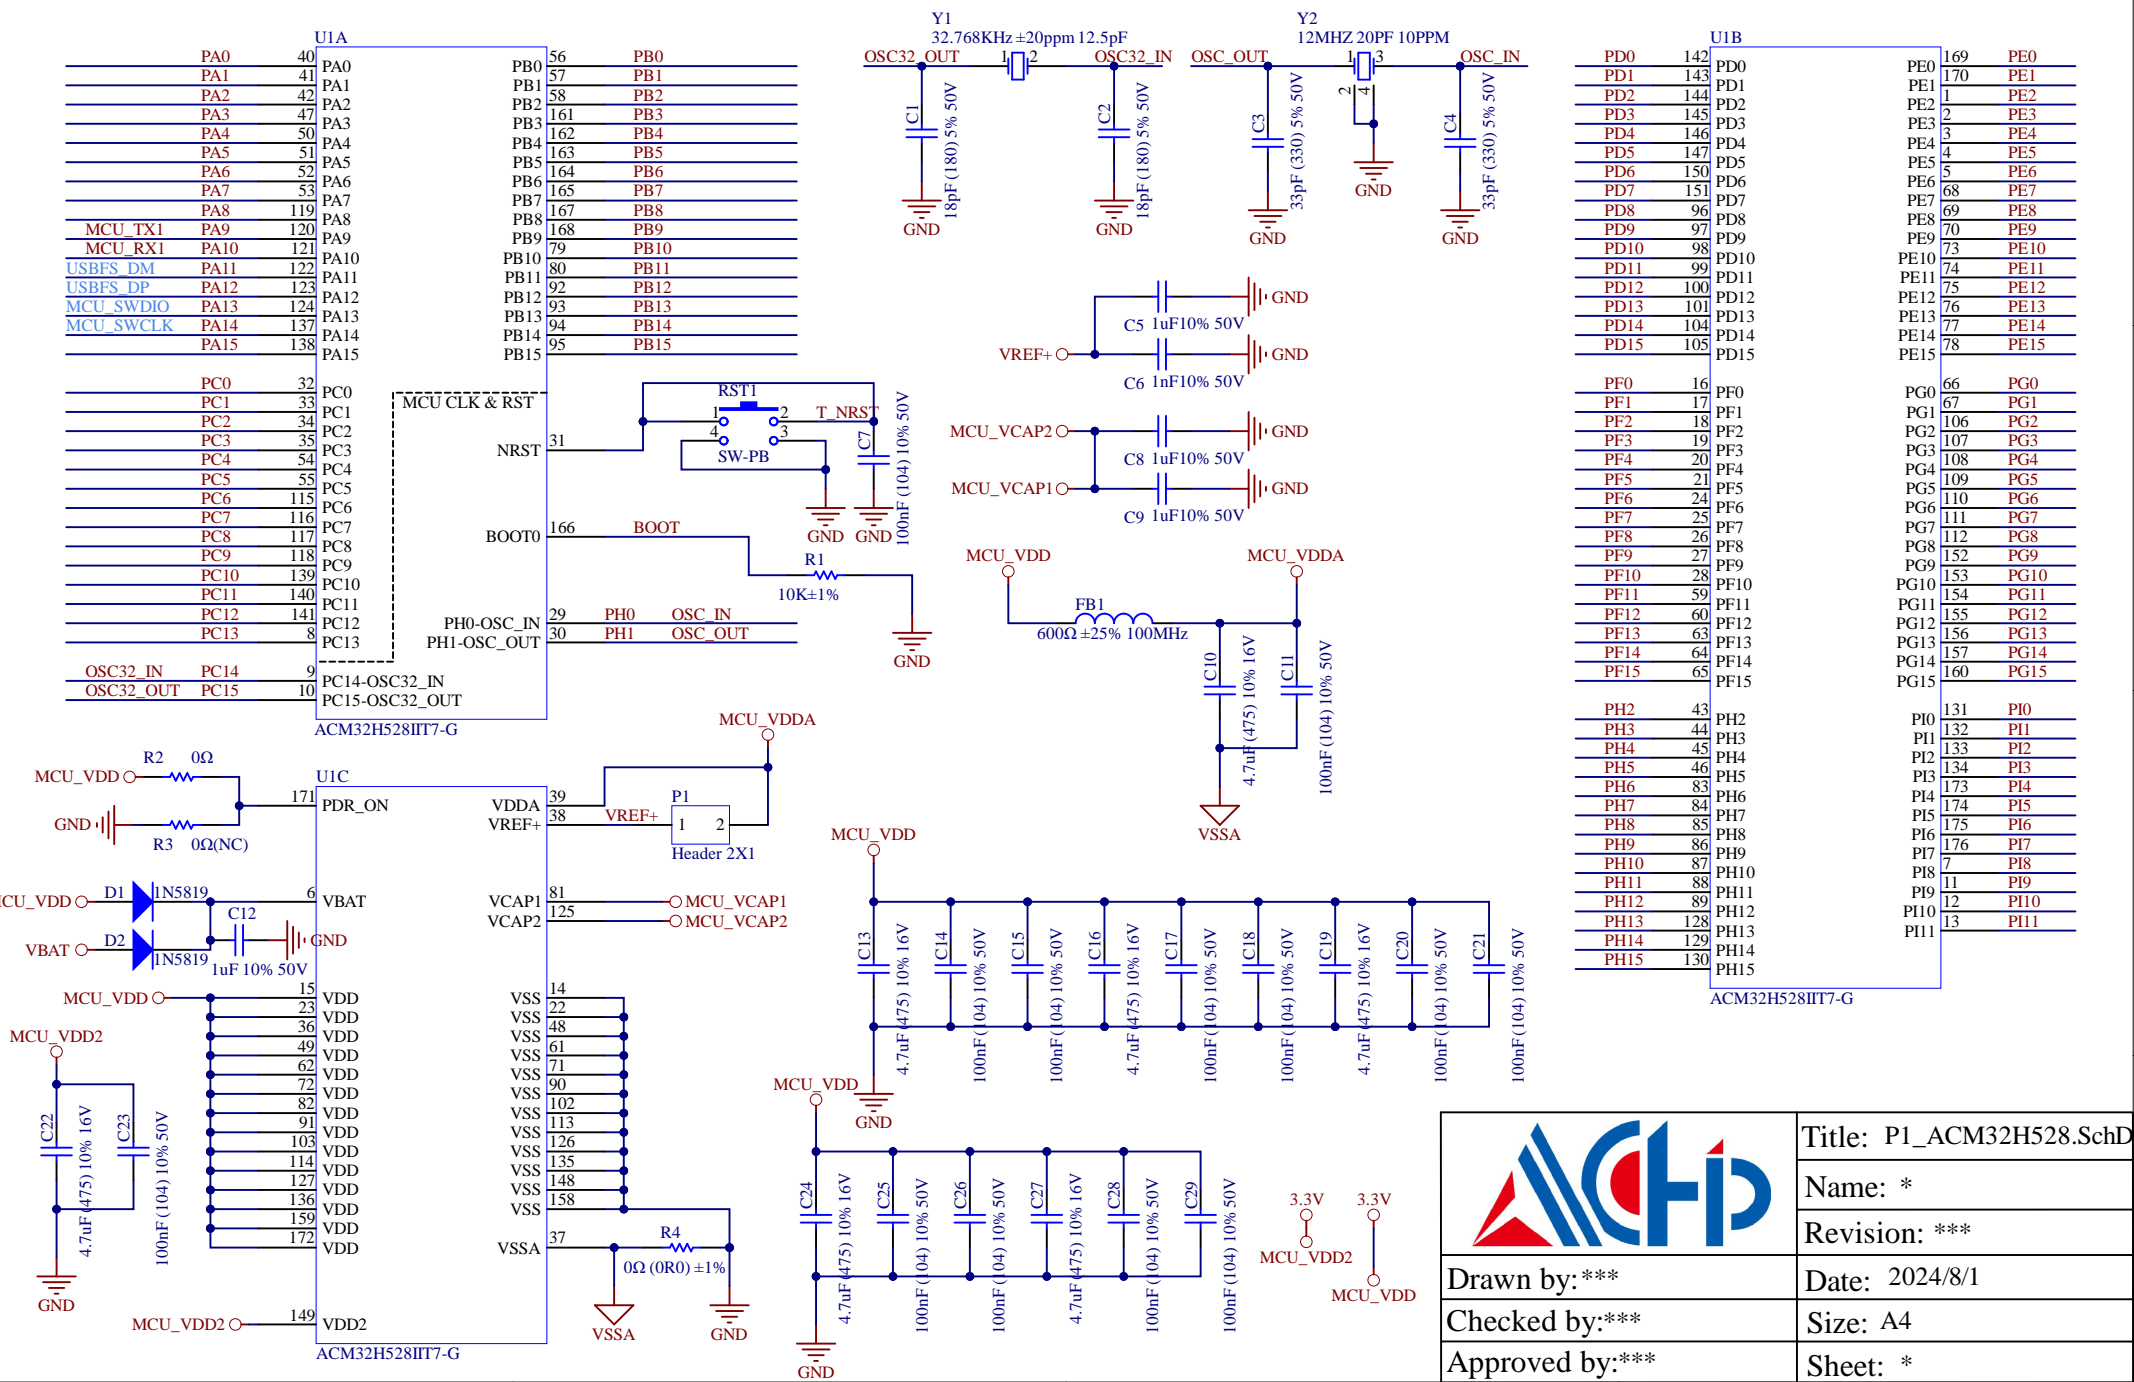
U1A

PA0 40 PA0
PA1 41 PA1
PA2 42 PA2
PA3 47 PA3
PA4 50 PA4
PA5 51 PA5
PA6 52 PA6
PA7 53 PA7
PA8 119 PA8
MCU_TX1 PA9 120 PA9
MCU_RX1 PA10 121 PA10
USBFS_DM PA11 122 PA11
USBFS_DP PA12 123 PA12
MCU_SWDIO PA13 124 PA13
MCU_SWCLK PA14 137 PA14
PA15 138 PA15

PB0 56 PB0
PB1 57 PB1
PB2 58 PB2
PB3 161 PB3
PB4 162 PB4
PB5 163 PB5
PB6 164 PB6
PB7 165 PB7
PB8 167 PB8
PB9 168 PB9
PB10 79 PB10
PB11 80 PB11
PB12 92 PB12
PB13 93 PB13
PB14 94 PB14
PB15 95 PB15

PC0 32 PC0
PC1 33 PC1
PC2 34 PC2
PC3 35 PC3
PC4 54 PC4
PC5 55 PC5
PC6 115 PC6
PC7 116 PC7
PC8 117 PC8
PC9 118 PC9
PC10 139 PC10
PC11 140 PC11
PC12 141 PC12
PC13 8 PC13
OSC32_IN PC14 9 PC14-OSC32_IN
OSC32_OUT PC15 10 PC15-OSC32_OUT

MCU CLK & RST
NRST 31
BOOT0 166 BOOT
PH0-OSC_IN 29 PH0 OSC_IN
PH1-OSC_OUT 30 PH1 OSC_OUT
ACM32H528IIT7-G

RST1 1 2 4 3 SW-PB T_NRST
C7 100nF (104) 10% 50V
GND GND
R1 10K±1%
GND

Y1 32.768KHz ±20ppm 12.5pF
OSC32_OUT 1 2 OSC32_IN
C1 18pF (180) 5% 50V GND
C2 18pF (180) 5% 50V GND

Y2 12MHZ 20PF 10PPM
OSC_OUT 1 3 OSC_IN
2 4
C3 33pF (330) 5% 50V GND
GND
C4 33pF (330) 5% 50V GND

VREF+
C5 1uF10% 50V GND
C6 1nF10% 50V GND
MCU_VCAP2 C8 1uF10% 50V GND
MCU_VCAP1 C9 1uF10% 50V GND

MCU_VDD MCU_VDDA
FB1 600Ω ±25% 100MHz
C10 4.7uF (475) 10% 16V
C11 100nF (104) 10% 50V
VSSA

U1B
PD0 142 PD0
PD1 143 PD1
PD2 144 PD2
PD3 145 PD3
PD4 146 PD4
PD5 147 PD5
PD6 150 PD6
PD7 151 PD7
PD8 96 PD8
PD9 97 PD9
PD10 98 PD10
PD11 99 PD11
PD12 100 PD12
PD13 101 PD13
PD14 104 PD14
PD15 105 PD15

PF0 16 PF0
PF1 17 PF1
PF2 18 PF2
PF3 19 PF3
PF4 20 PF4
PF5 21 PF5
PF6 24 PF6
PF7 25 PF7
PF8 26 PF8
PF9 27 PF9
PF10 28 PF10
PF11 59 PF11
PF12 60 PF12
PF13 63 PF13
PF14 64 PF14
PF15 65 PF15

PH2 43 PH2
PH3 44 PH3
PH4 45 PH4
PH5 46 PH5
PH6 83 PH6
PH7 84 PH7
PH8 85 PH8
PH9 86 PH9
PH10 87 PH10
PH11 88 PH11
PH12 89 PH12
PH13 128 PH13
PH14 129 PH14
PH15 130 PH15

PE0 169 PE0
PE1 170 PE1
PE2 1 PE2
PE3 2 PE3
PE4 3 PE4
PE5 4 PE5
PE6 5 PE6
PE7 68 PE7
PE8 69 PE8
PE9 70 PE9
PE10 73 PE10
PE11 74 PE11
PE12 75 PE12
PE13 76 PE13
PE14 77 PE14
PE15 78 PE15

PG0 66 PG0
PG1 67 PG1
PG2 106 PG2
PG3 107 PG3
PG4 108 PG4
PG5 109 PG5
PG6 110 PG6
PG7 111 PG7
PG8 112 PG8
PG9 152 PG9
PG10 153 PG10
PG11 154 PG11
PG12 155 PG12
PG13 156 PG13
PG14 157 PG14
PG15 160 PG15

PI0 131 PI0
PI1 132 PI1
PI2 133 PI2
PI3 134 PI3
PI4 173 PI4
PI5 174 PI5
PI6 175 PI6
PI7 176 PI7
PI8 7 PI8
PI9 11 PI9
PI10 12 PI10
PI11 13 PI11
ACM32H528IIT7-G

MCU_VDDA
U1C
R2 0Ω
MCU_VDD
GND
R3 0Ω(NC)
171 PDR_ON
VDDA 39
VREF+ 38 VREF+
P1 1 2 Header 2X1
CU_VDD D1 1N5819
VBAT D2 1N5819
C12 1uF 10% 50V GND
6 VBAT
VCAP1 81 MCU_VCAP1
VCAP2 125 MCU_VCAP2
MCU_VDD
15 VDD
23 VDD
36 VDD
49 VDD
62 VDD
72 VDD
82 VDD
91 VDD
103 VDD
114 VDD
127 VDD
136 VDD
159 VDD
172 VDD
VSS 14
VSS 22
VSS 48
VSS 61
VSS 71
VSS 90
VSS 102
VSS 113
VSS 126
VSS 135
VSS 148
VSS 158
VSSA 37
R4 0Ω (0R0) ±1%
VSSA GND
MCU_VDD2
C22 4.7uF (475) 10% 16V
C23 100nF (104) 10% 50V
GND
MCU_VDD2 149 VDD2
ACM32H528IIT7-G

MCU_VDD
C13 4.7uF (475) 10% 16V
C14 100nF (104) 10% 50V
C15 100nF (104) 10% 50V
C16 4.7uF (475) 10% 16V
C17 100nF (104) 10% 50V
C18 100nF (104) 10% 50V
C19 4.7uF (475) 10% 16V
C20 100nF (104) 10% 50V
C21 100nF (104) 10% 50V
GND

MCU_VDD
C24 4.7uF (475) 10% 16V
C25 100nF (104) 10% 50V
C26 100nF (104) 10% 50V
C27 4.7uF (475) 10% 16V
C28 100nF (104) 10% 50V
C29 100nF (104) 10% 50V
GND

3.3V MCU_VDD2
3.3V MCU_VDD

| | Title: P1_ACM32H528.SchD |
|---|---|
| | Name: * |
| | Revision: *** |
| Drawn by:*** | Date: 2024/8/1 |
| Checked by:*** | Size: A4 |
| Approved by:*** | Sheet: * |